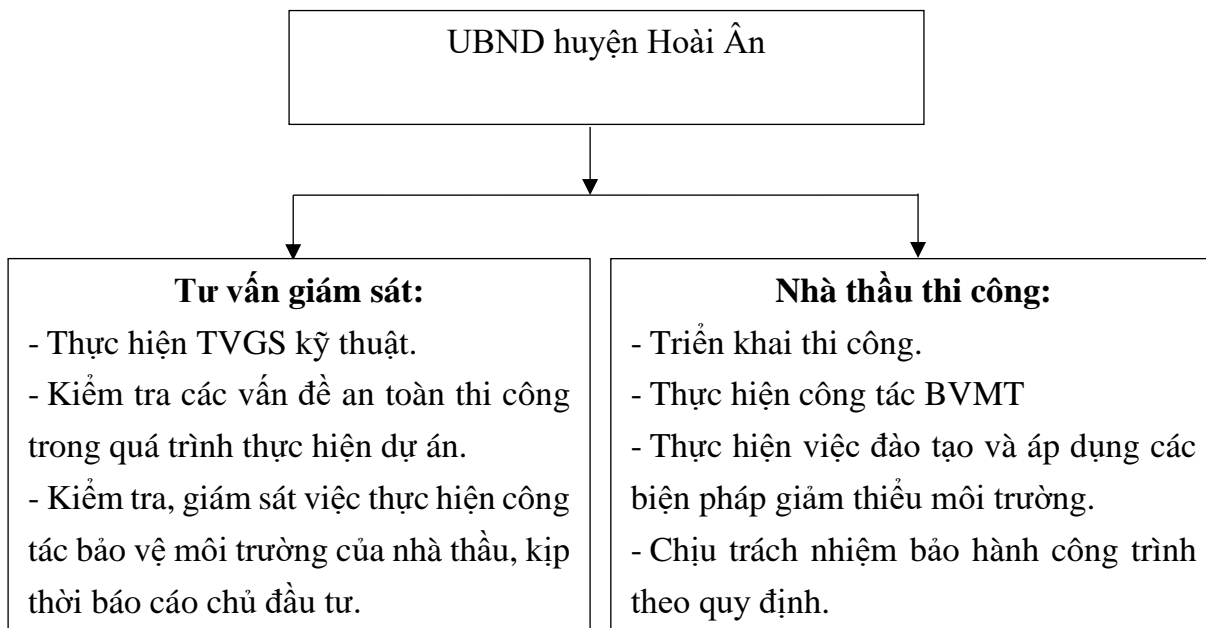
UBND huyện Hoài Ân

**Tư vấn giám sát:**
- Thực hiện TVGS kỹ thuật.
- Kiểm tra các vấn đề an toàn thi công trong quá trình thực hiện dự án.
- Kiểm tra, giám sát việc thực hiện công tác bảo vệ môi trường của nhà thầu, kịp thời báo cáo chủ đầu tư.

**Nhà thầu thi công:**
- Triển khai thi công.
- Thực hiện công tác BVMT
- Thực hiện việc đào tạo và áp dụng các biện pháp giảm thiểu môi trường.
- Chịu trách nhiệm bảo hành công trình theo quy định.